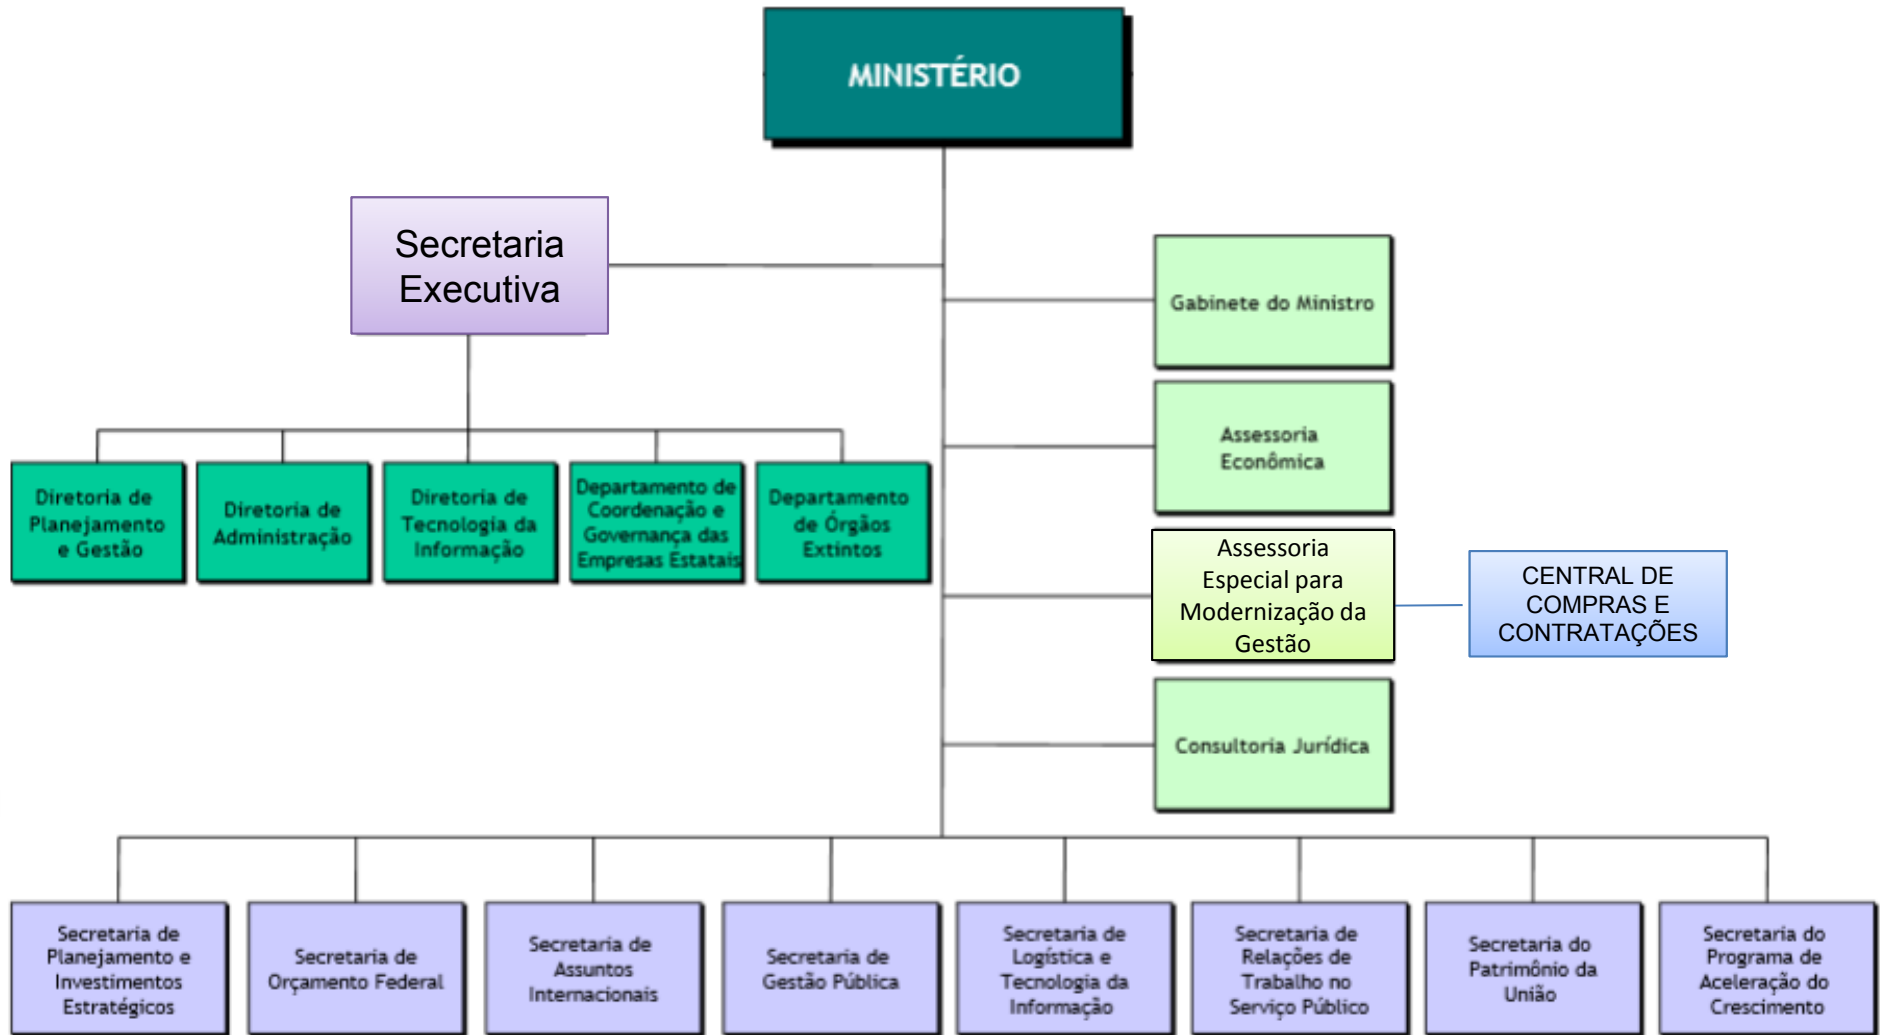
MINISTÉRIO

Secretaria Executiva

Gabinete do Ministro

Assessoria Econômica

Assessoria Especial para Modernização da Gestão

CENTRAL DE COMPRAS E CONTRATAÇÕES

Consultoria Jurídica

Diretoria de Planejamento e Gestão

Diretoria de Administração

Diretoria de Tecnologia da Informação

Departamento de Coordenação e Governança das Empresas Estatais

Departamento de Órgãos Extintos

Secretaria de Planejamento e Investimentos Estratégicos

Secretaria de Orçamento Federal

Secretaria de Assuntos Internacionais

Secretaria de Gestão Pública

Secretaria de Logística e Tecnologia da Informação

Secretaria de Relações de Trabalho no Serviço Público

Secretaria do Patrimônio da União

Secretaria do Programa de Aceleração do Crescimento